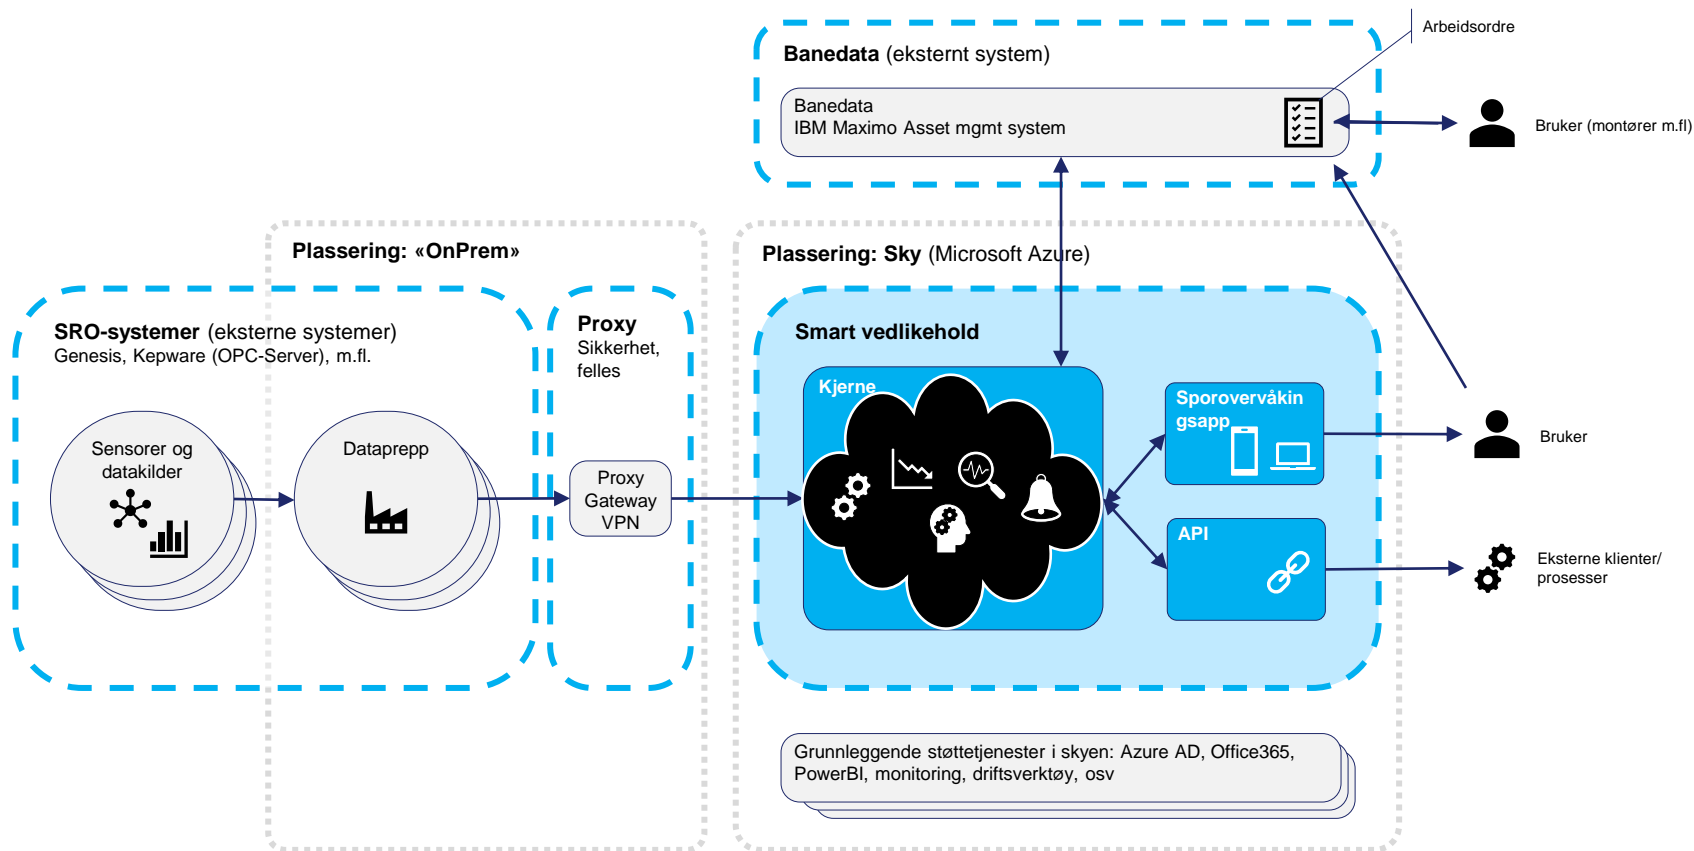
Arbeidsordre

Banedata (eksternt system)

Banedata
IBM Maximo Asset mgmt system

Bruker (montører m.fl)

Plassering: «OnPrem»

Plassering: Sky (Microsoft Azure)

SRO-systemer (eksterne systemer)
Genesis, Kepware (OPC-Server), m.fl.

Proxy
Sikkerhet, felles

Smart vedlikehold

Sensorer og datakilder

Dataprepp

Proxy Gateway VPN

Kjerne

Sporovervåkingsapp

API

Bruker

Eksterne klienter/ prosesser

Grunnleggende støttetjenester i skyen: Azure AD, Office365, PowerBI, monitoring, driftsverktøy, osv